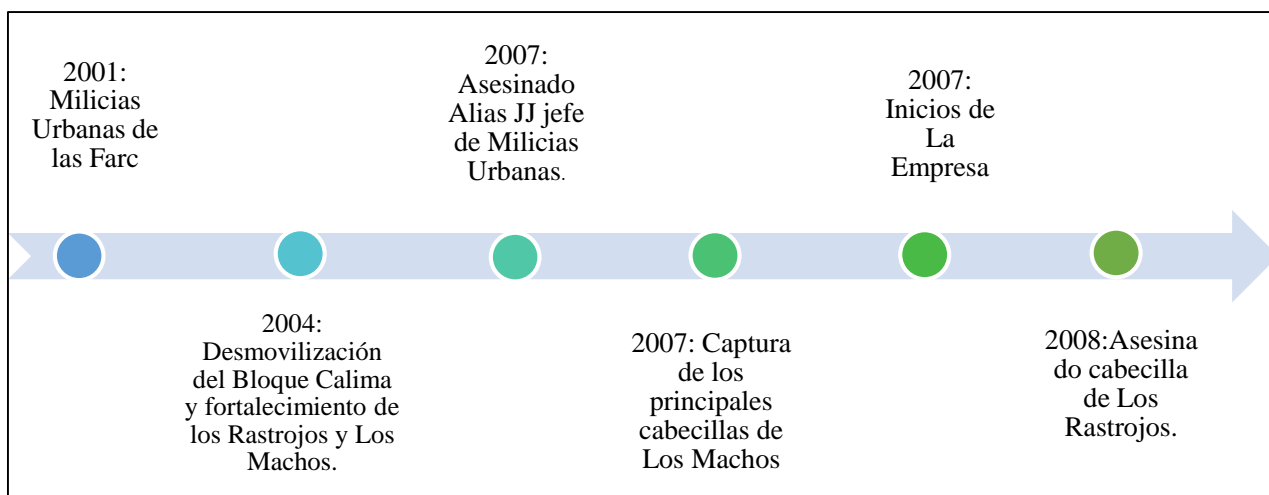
2001: Milicias Urbanas de las Farc

2004: Desmovilización del Bloque Calima y fortalecimiento de los Rastrojos y Los Machos.

2007: Asesinado Alias JJ jefe de Milicias Urbanas.

2007: Captura de los principales cabecillas de Los Machos

2007: Inicios de La Empresa

2008:Asesinado cabecilla de Los Rastrojos.